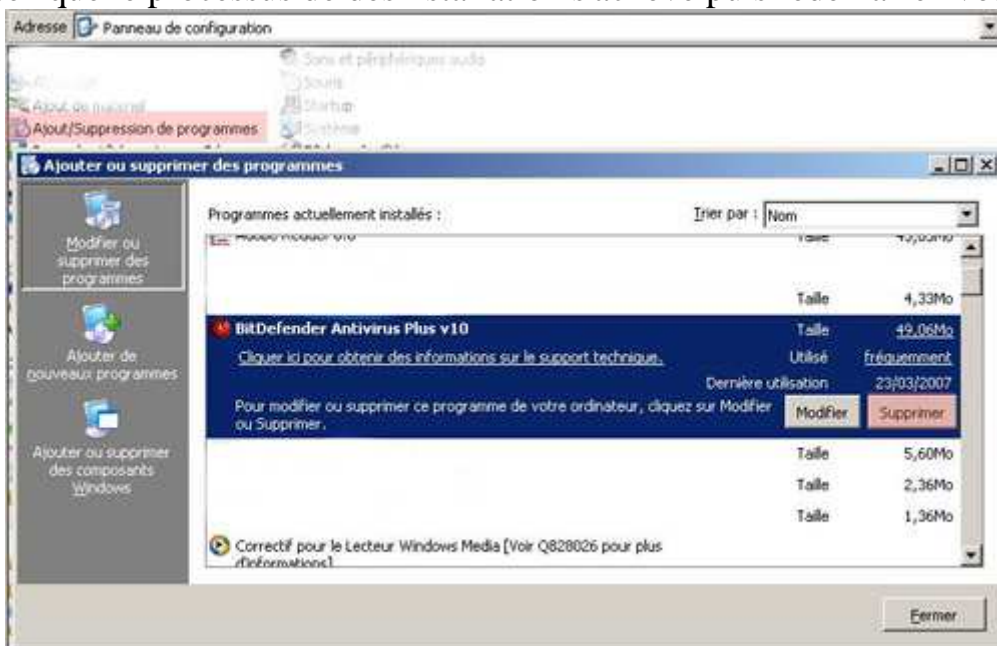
Adresse Panneau de configuration

Sons et périphériques audio
Souris
Startup
Système
Ajout de matériel
Ajout/Suppression de programmes

Ajouter ou supprimer des programmes

Modifier ou supprimer des programmes

Ajouter de nouveaux programmes

Ajouter ou supprimer des composants Windows

Programmes actuellement installés :

Trier par : Nom

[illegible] Taille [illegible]

Taille 4,33Mo

BitDefender Antivirus Plus v10 Taille 49,06Mo

Cliquer ici pour obtenir des informations sur le support technique. Utilisé fréquemment

Dernière utilisation 23/03/2007

Pour modifier ou supprimer ce programme de votre ordinateur, cliquez sur Modifier ou Supprimer.

Modifier Supprimer

Taille 5,60Mo

Taille 2,36Mo

Taille 1,36Mo

Correctif pour le Lecteur Windows Media [Voir Q828026 pour plus d'informations]

Fermer